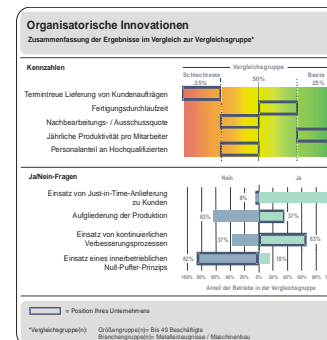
Organisatorische Innovationen
Zusammenfassung der Ergebnisse im Vergleich zur Vergleichsgruppe*

Kennzahlen

Vergleichsgruppe

Schlechteste 25%

50%

Beste 25%

Termintreue Lieferung von Kundenaufträgen

Fertigungsdurchlaufzeit

Nachbearbeitungs- / Ausschussquote

Jährliche Produktivität pro Mitarbeiter

Personalanteil an Hochqualifizierten

Ja/Nein-Fragen

Nein

Ja

Einsatz von Just-in-Time-Anlieferung zu Kunden

8%

Aufgliederung der Produktion

63%

37%

Einsatz von kontinuierlichen Verbesserungsprozessen

37%

63%

Einsatz eines innerbetrieblichen Null-Puffer-Prinzips

82%

18%

100% 80% 60% 40% 20% 0% 20% 40% 60% 80% 100%

Anteil der Betriebe in der Vergleichsgruppe

= Position Ihres Unternehmens

*Vergleichsgruppe(n): Größengruppe(n)= Bis 49 Beschäftigte
Branchengruppe(n)= Metallerzeugnisse / Maschinenbau